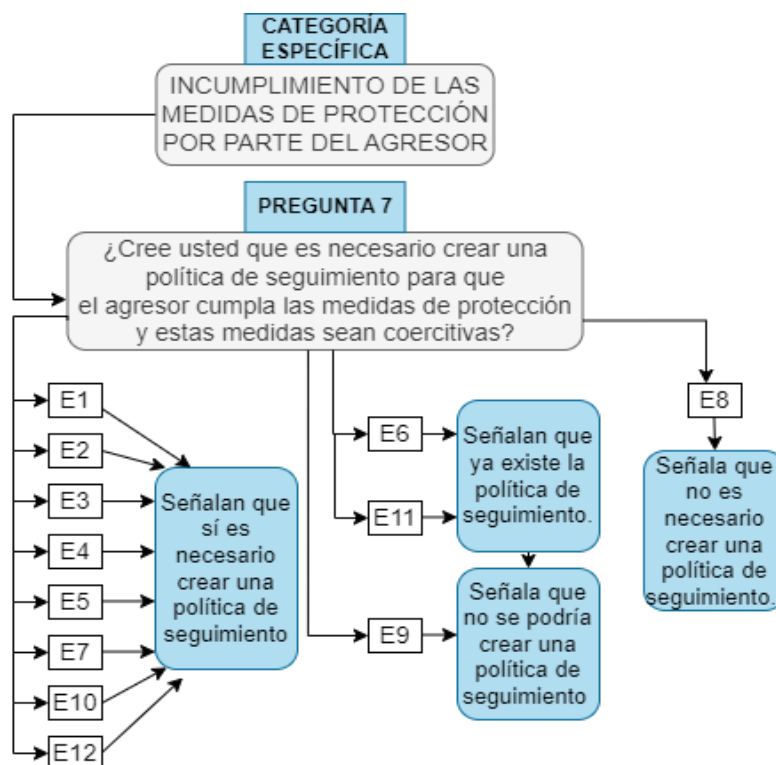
CATEGORÍA ESPECÍFICA

INCUMPLIMIENTO DE LAS MEDIDAS DE PROTECCIÓN POR PARTE DEL AGRESOR

PREGUNTA 7

¿Cree usted que es necesario crear una política de seguimiento para que el agresor cumpla las medidas de protección y estas medidas sean coercitivas?

E1
E2
E3
E4
E5
E7
E10
E12

Señalan que sí es necesario crear una política de seguimiento

E6
E11

Señalan que ya existe la política de seguimiento.

E9

Señala que no se podría crear una política de seguimiento

E8

Señala que no es necesario crear una política de seguimiento.